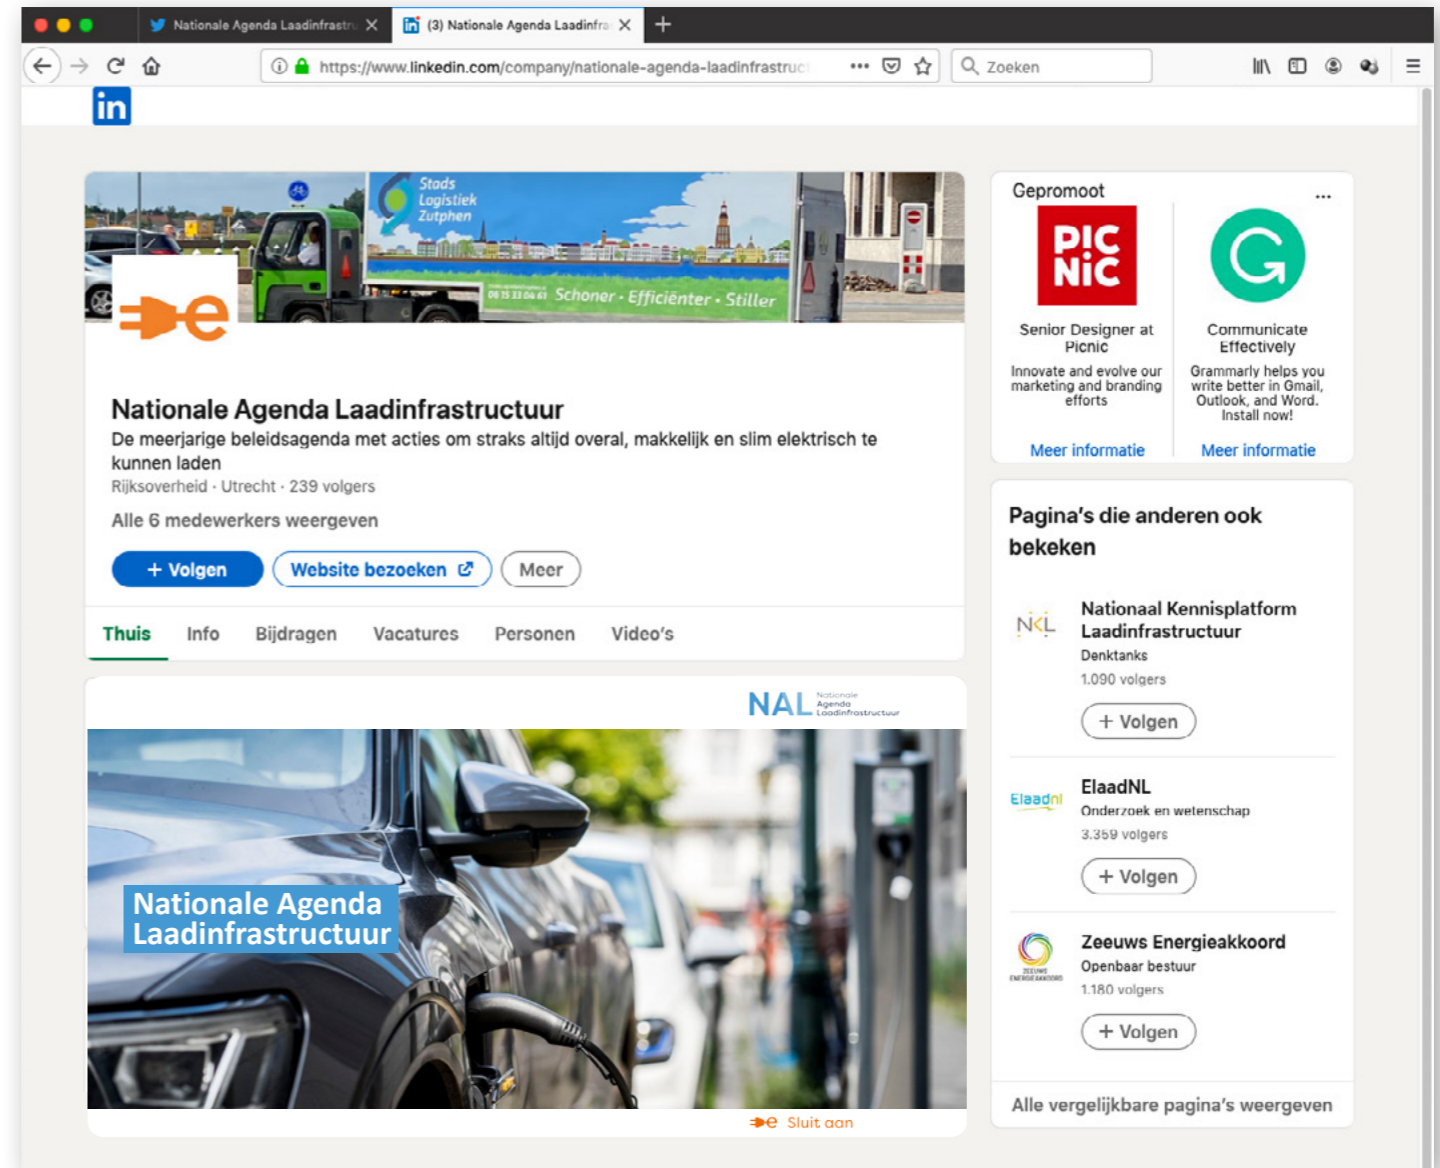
Nationale Agenda Laadinfrastru
(3) Nationale Agenda Laadinfra

https://www.linkedin.com/company/nationale-agenda-laadinfrastruc

Zoeken

in

Stads Logistiek Zutphen

Schoner • Efficiënter • Stiller

Nationale Agenda Laadinfrastructuur

De meerjarige beleidsagenda met acties om straks altijd overal, makkelijk en slim elektrisch te kunnen laden

Rijksoverheid · Utrecht · 239 volgers

Alle 6 medewerkers weergeven

+ Volgen
Website bezoeken
Meer

Thuis Info Bijdragen Vacatures Personen Video's

NAL Nationale Agenda Laadinfrastructuur

Nationale Agenda Laadinfrastructuur

Sluit aan

Gepromoot

PIC NIC

Senior Designer at Picnic

Innovate and evolve our marketing and branding efforts

Meer informatie

Communicate Effectively

Grammarly helps you write better in Gmail, Outlook, and Word. Install now!

Meer informatie

Pagina's die anderen ook bekeken

NKL

Nationaal Kennisplatform Laadinfrastructuur

Denktanks

1.090 volgers

+ Volgen

ElaadNL

ElaadNL

Onderzoek en wetenschap

3.359 volgers

+ Volgen

Zeeuws Energieakkoord

Zeeuws Energieakkoord

Openbaar bestuur

1.180 volgers

+ Volgen

Alle vergelijkbare pagina's weergeven